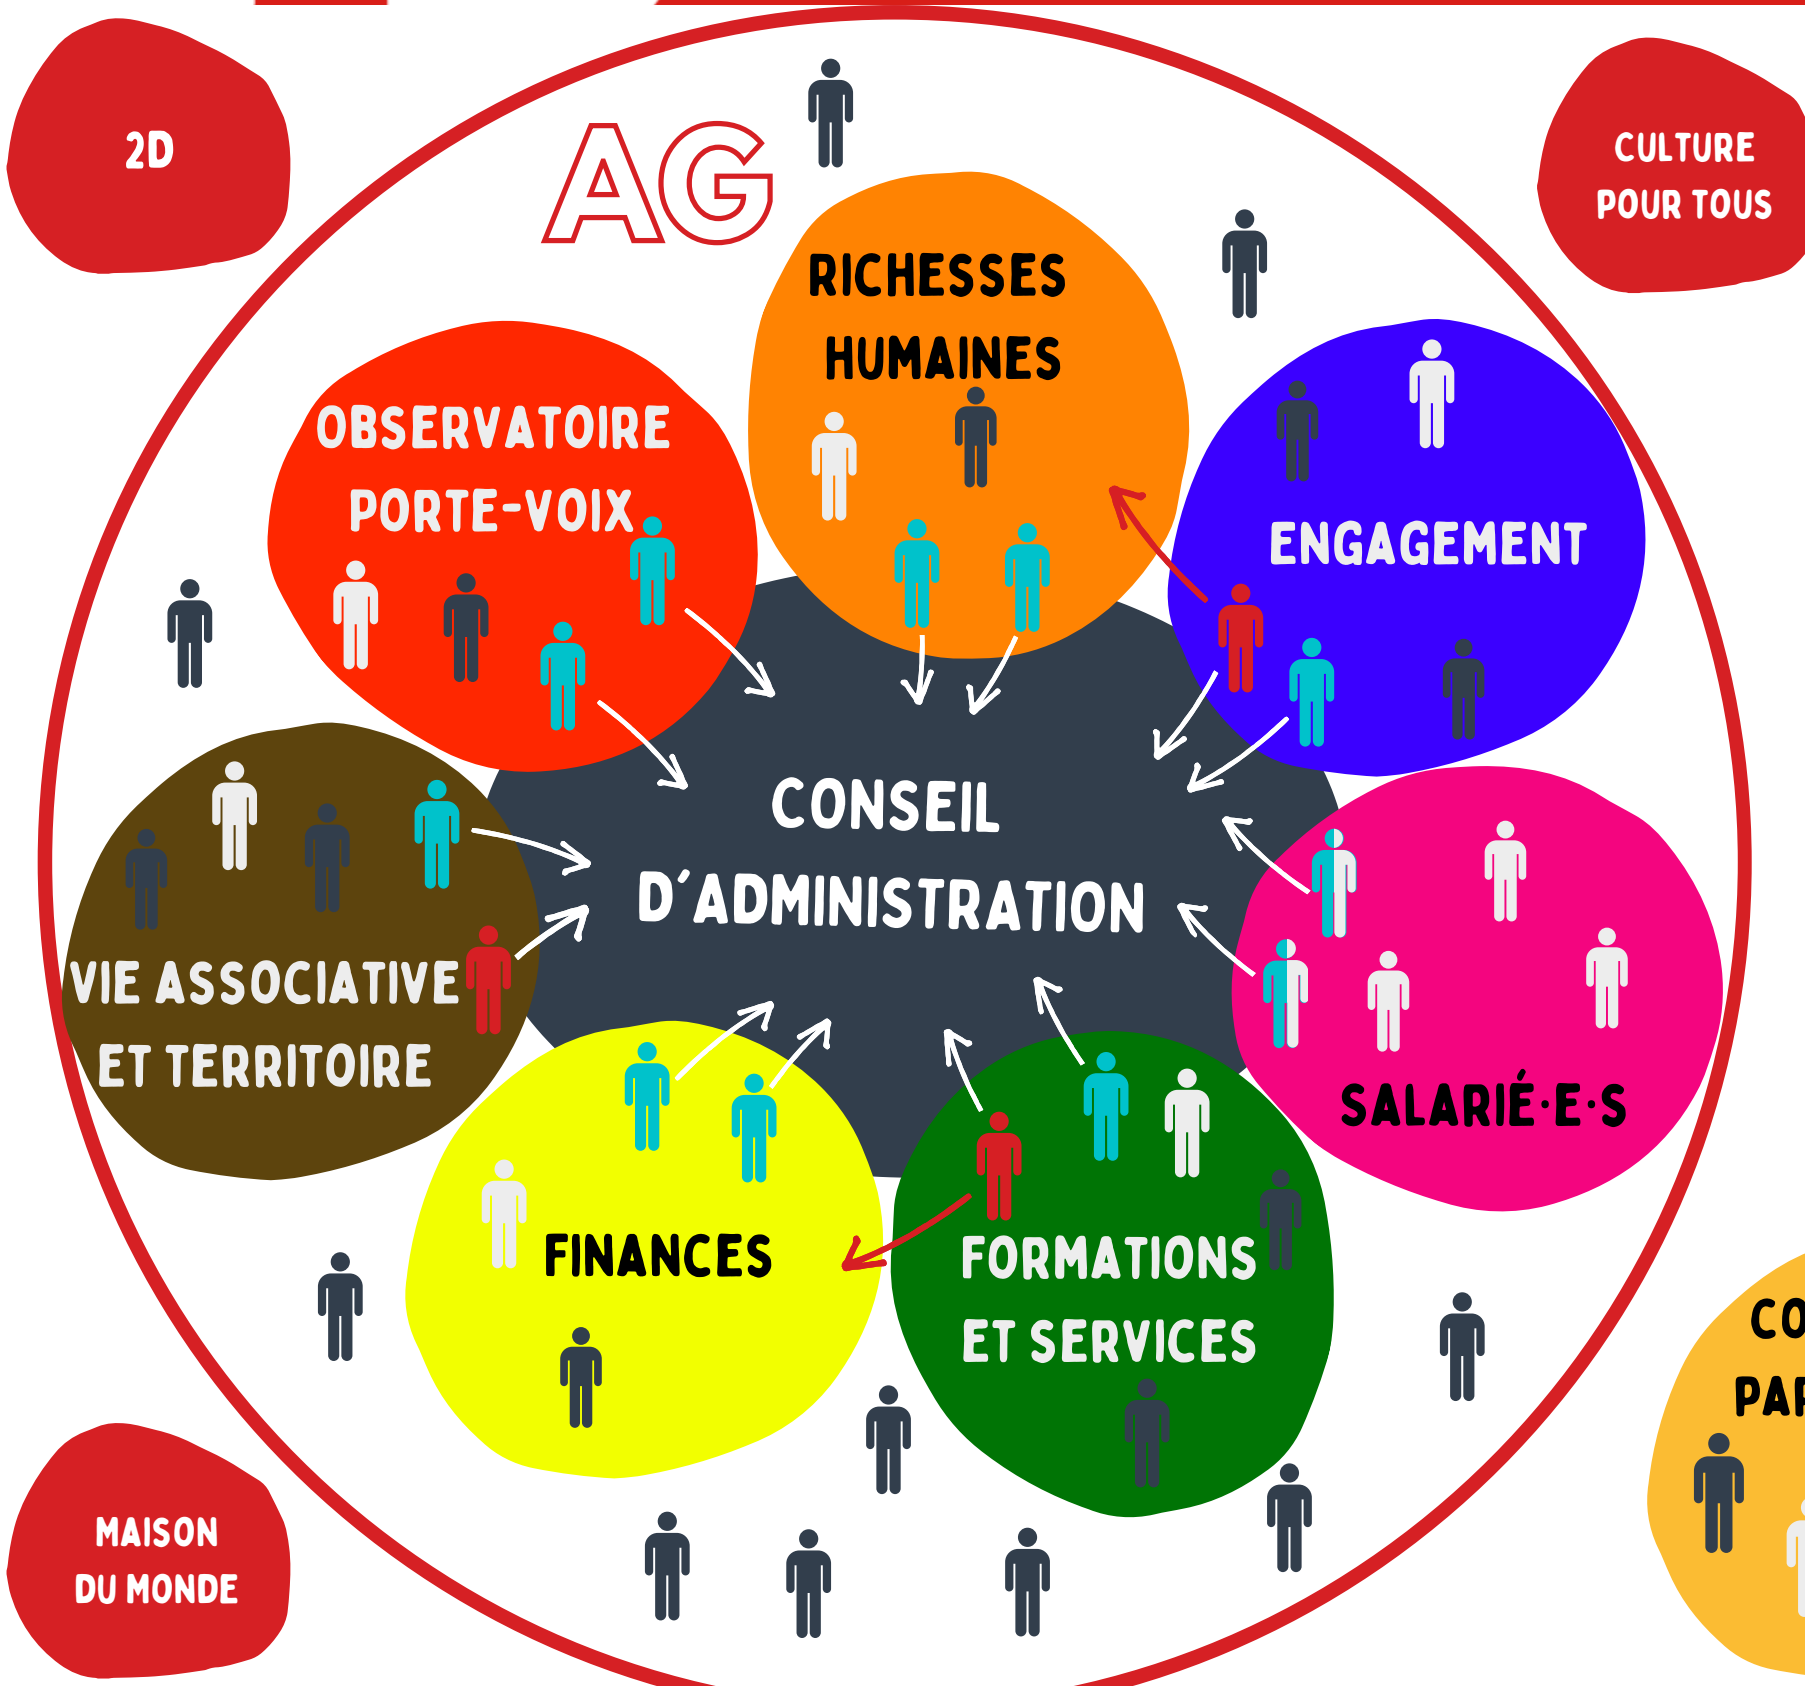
2D

CULTURE POUR TOUS

AG

RICHESSES HUMAINES

OBSERVATOIRE PORTE-VOIX

ENGAGEMENT

CONSEIL D'ADMINISTRATION

VIE ASSOCIATIVE ET TERRITOIRE

SALARIÉ·E·S

FINANCES

FORMATIONS ET SERVICES

CO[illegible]
PA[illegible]

MAISON DU MONDE